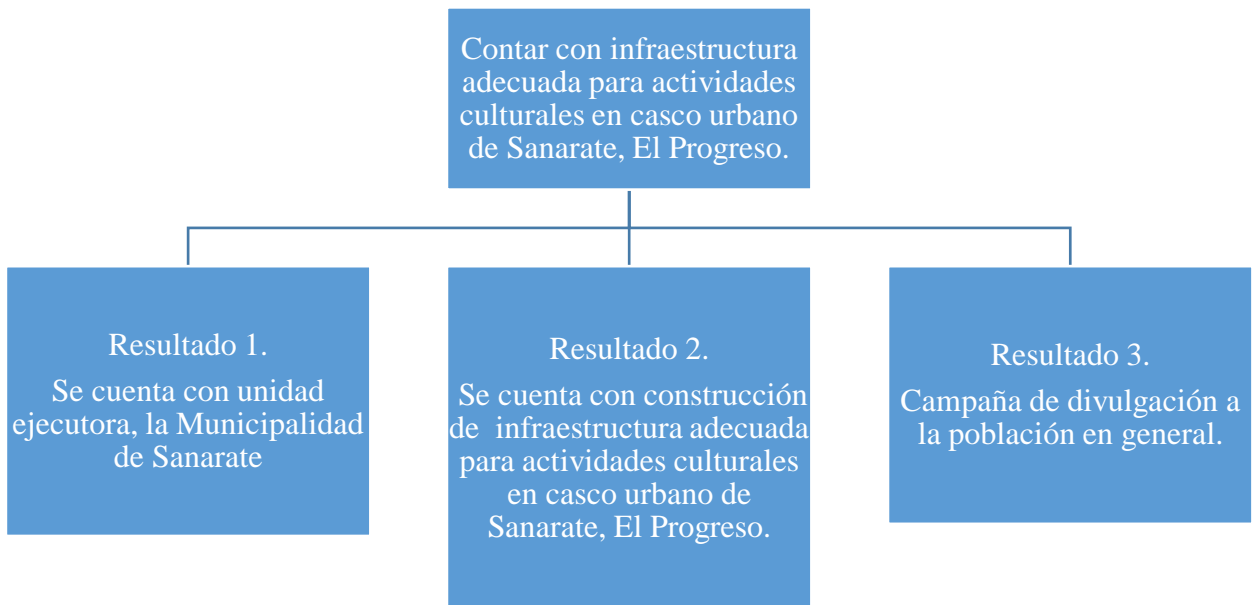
Contar con infraestructura adecuada para actividades culturales en casco urbano de Sanarate, El Progreso.

Resultado 1.

Se cuenta con unidad ejecutora, la Municipalidad de Sanarate

Resultado 2.

Se cuenta con construcción de infraestructura adecuada para actividades culturales en casco urbano de Sanarate, El Progreso.

Resultado 3.

Campaña de divulgación a la población en general.